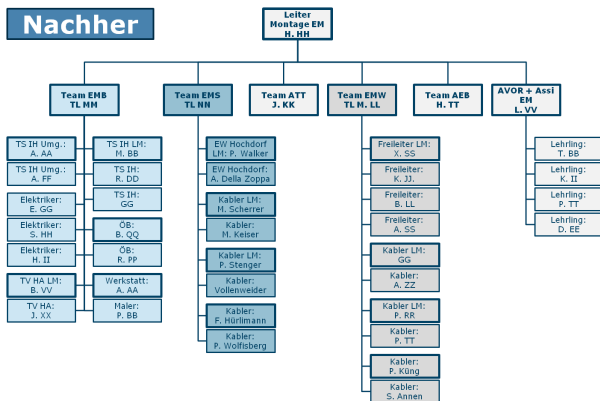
Nachher

Leiter Montage EM
H. HH

Team EMB
TL MM

TS IH Umg.:
A. AA

TS IH Umg.:
A. FF

Elektriker:
E. GG

Elektriker:
S. HH

Elektriker:
H. II

TV HA LM:
B. VV

TV HA:
J. XX

TS IH LM:
M. BB

TS IH:
R. DD

TS IH:
GG

ÖB:
B. QQ

ÖB:
R. PP

Werkstatt:
A. AA

Maler:
P. BB

Team EMS
TL NN

EW Hochdorf
LM: P. Walker

EW Hochdorf:
A. Della Zoppa

Kabler LM:
M. Scherrer

Kabler:
M. Keiser

Kabler LM:
P. Stenger

Kabler:
Vollenweider

Kabler:
F. Hürlimann

Kabler:
P. Wolfisberg

Team ATT
J. KK

Team EMW
TL M. LL

Freileiter LM:
X. SS

Freileiter:
K. JJ.

Freileiter:
B. LL

Freileiter:
A. SS

Kabler LM:
GG

Kabler:
A. ZZ

Kabler LM:
P. RR

Kabler:
P. TT

Kabler:
P. Küng

Kabler:
S. Annen

Team AEB
H. TT

AVOR + Assi
EM
L. VV

Lehrling:
T. BB

Lehrling:
K. II

Lehrling:
P. TT

Lehrling:
D. EE